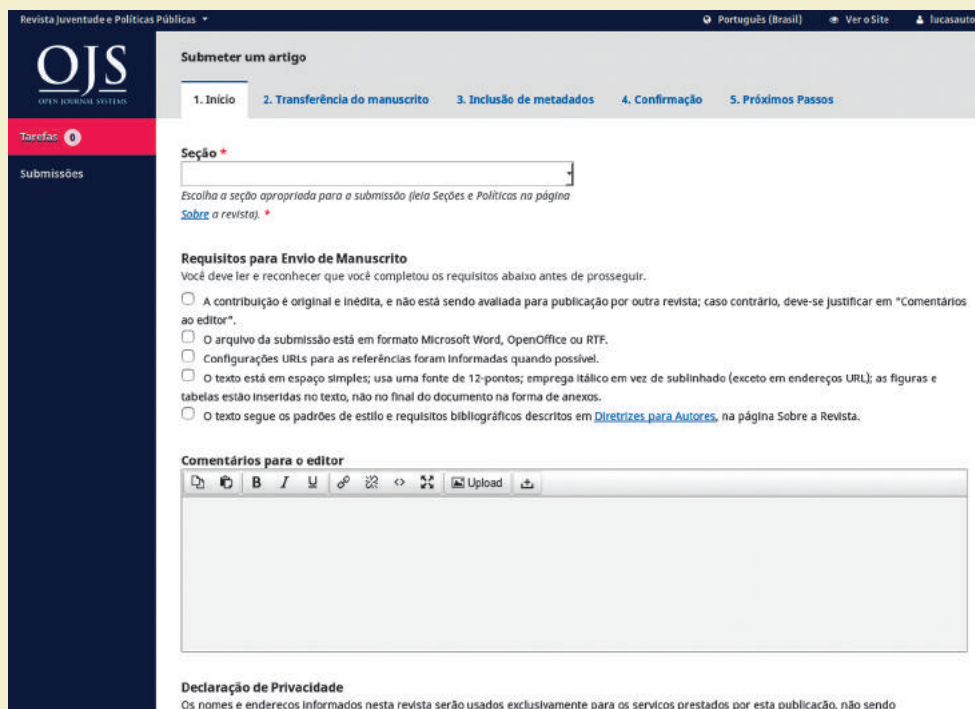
Revista Juventude e Políticas Públicas ▾

Português (Brasil)   Ver o Site   lucasauto

OJS
OPEN JOURNAL SYSTEMS

Tarefas 0

Submissões

Submeter um artigo

1. Início   2. Transferência do manuscrito   3. Inclusão de metadados   4. Confirmação   5. Próximos Passos

Seção *

Escolha a seção apropriada para a submissão (leia Seções e Políticas na página Sobre a revista). *

Requisitos para Envio de Manuscrito
Você deve ler e reconhecer que você completou os requisitos abaixo antes de prosseguir.

A contribuição é original e inédita, e não está sendo avaliada para publicação por outra revista; caso contrário, deve-se justificar em "Comentários ao editor".

O arquivo da submissão está em formato Microsoft Word, OpenOffice ou RTF.

Configurações URLs para as referências foram informadas quando possível.

O texto está em espaço simples; usa uma fonte de 12-pontos; emprega itálico em vez de sublinhado (exceto em endereços URL); as figuras e tabelas estão inseridas no texto, não no final do documento na forma de anexos.

O texto segue os padrões de estilo e requisitos bibliográficos descritos em Diretrizes para Autores, na página Sobre a Revista.

Comentários para o editor

B I U Upload

Declaração de Privacidade
Os nomes e endereços informados nesta revista serão usados exclusivamente para os serviços prestados por esta publicação, não sendo